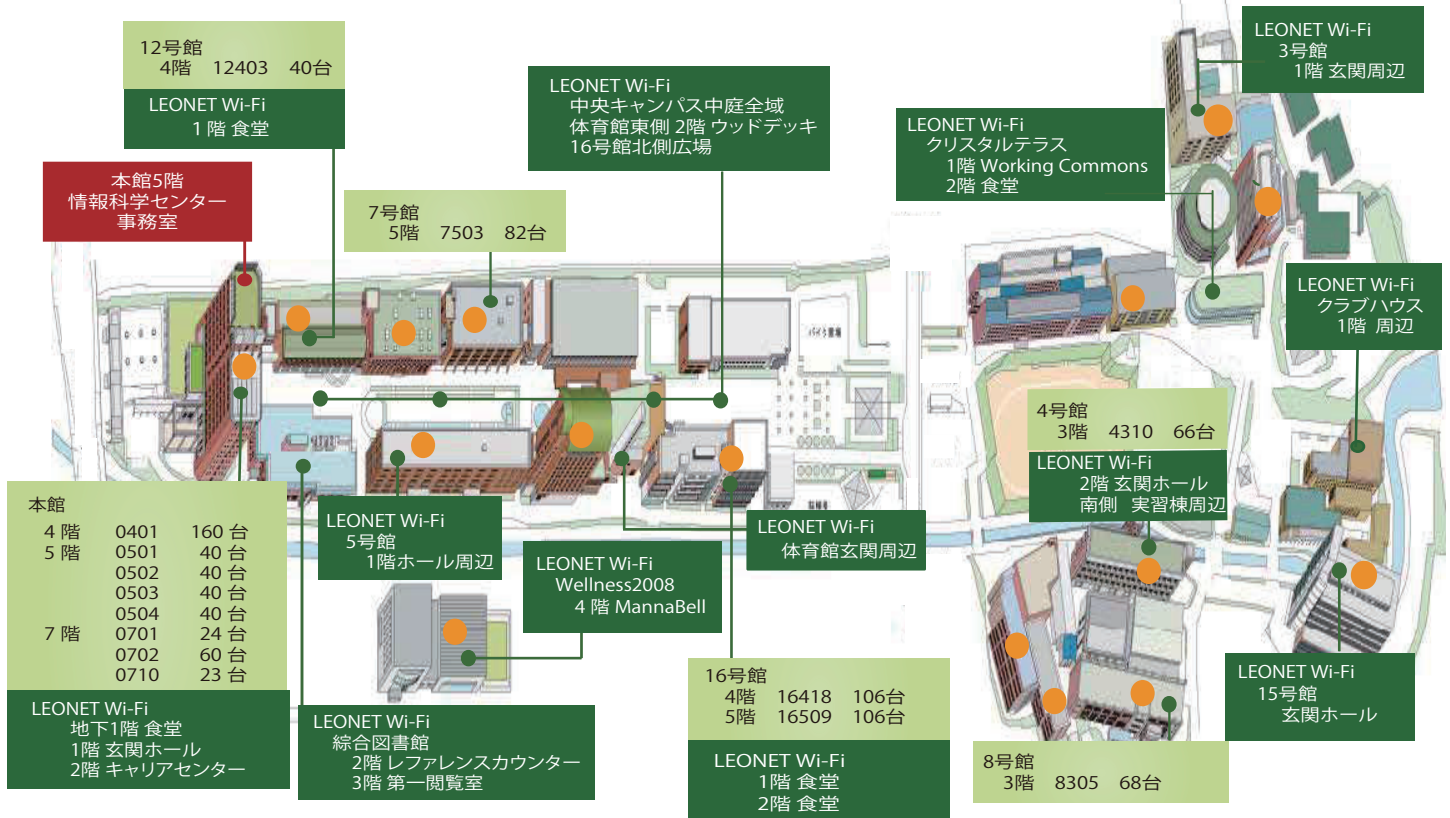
12号館
4階　12403　40台

LEONET Wi-Fi
1 階 食堂

LEONET Wi-Fi
中央キャンパス中庭全域
体育館東側 2階 ウッドデッキ
16号館北側広場

LEONET Wi-Fi
3号館
1階 玄関周辺

LEONET Wi-Fi
クリスタルテラス
1階 Working Commons
2階 食堂

本館5階
情報科学センター
事務室

7号館
5階　7503　82台

LEONET Wi-Fi
クラブハウス
1階 周辺

4号館
3階　4310　66台

LEONET Wi-Fi
2階 玄関ホール
南側　実習棟周辺

本館
| | | |
|---|---|---|
| 4 階 | 0401 | 160 台 |
| 5 階 | 0501 | 40 台 |
| | 0502 | 40 台 |
| | 0503 | 40 台 |
| | 0504 | 40 台 |
| 7 階 | 0701 | 24 台 |
| | 0702 | 60 台 |
| | 0710 | 23 台 |

LEONET Wi-Fi
5号館
1階ホール周辺

LEONET Wi-Fi
体育館玄関周辺

LEONET Wi-Fi
Wellness2008
4 階 MannaBell

LEONET Wi-Fi
地下1階 食堂
1階 玄関ホール
2階 キャリアセンター

LEONET Wi-Fi
綜合図書館
2階 レファレンスカウンター
3階 第一閲覧室

16号館
4階　16418　106台
5階　16509　106台

LEONET Wi-Fi
1階 食堂
2階 食堂

LEONET Wi-Fi
15号館
玄関ホール

8号館
3階　8305　68台